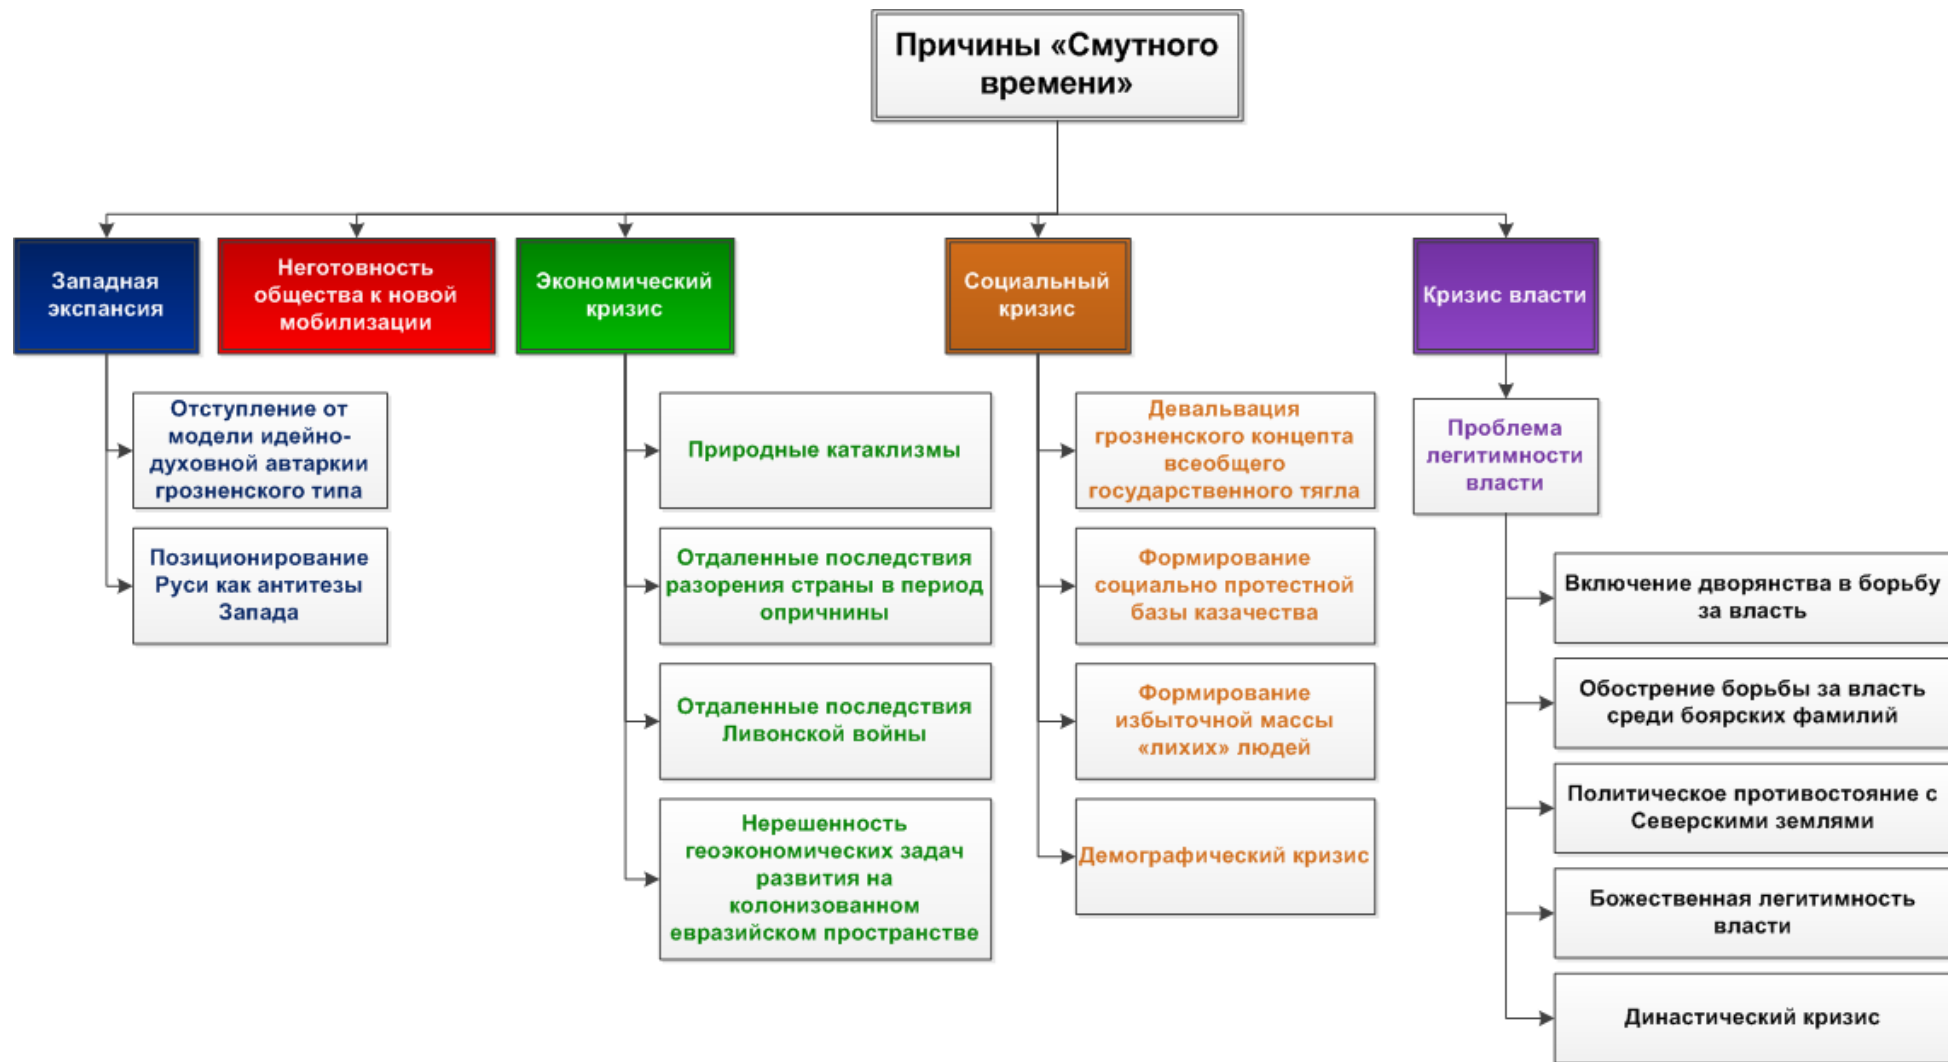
Причины «Смутного времени»

Западная экспансия

Отступление от модели идейно-духовной автаркии грозненского типа

Позиционирование Руси как антитезы Запада

Неготовность общества к новой мобилизации

Экономический кризис

Природные катаклизмы

Отдаленные последствия разорения страны в период опричнины

Отдаленные последствия Ливонской войны

Нерешенность геоэкономических задач развития на колонизованном евразийском пространстве

Социальный кризис

Девальвация грозненского концепта всеобщего государственного тягла

Формирование социально протестной базы казачества

Формирование избыточной массы «лихих» людей

Демографический кризис

Кризис власти

Проблема легитимности власти

Включение дворянства в борьбу за власть

Обострение борьбы за власть среди боярских фамилий

Политическое противостояние с Северскими землями

Божественная легитимность власти

Династический кризис